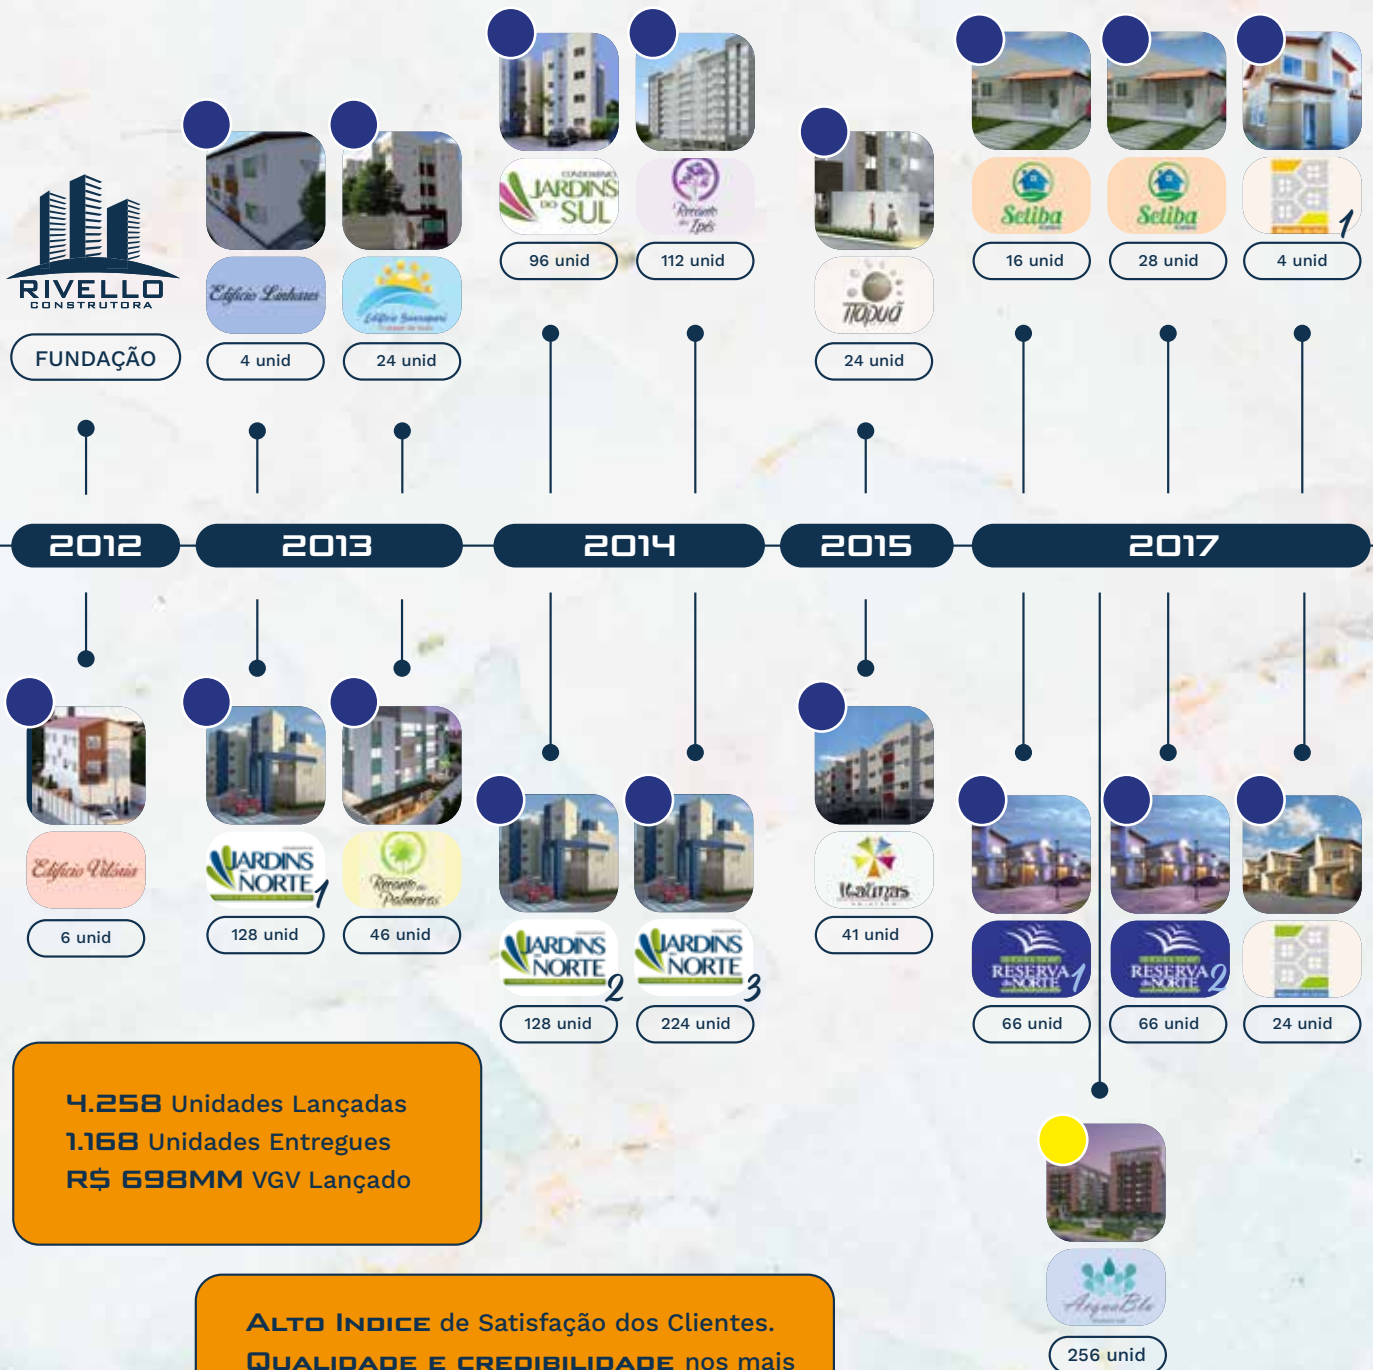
RIVELLO
CONSTRUTORA

FUNDAÇÃO

Edifício Linhares
4 unid

Edifício Guarapari
24 unid

CONDOMÍNIO JARDINS DO SUL
96 unid

Recanto dos Ipês
112 unid

Tiopuã
24 unid

Seliba
16 unid

Seliba
28 unid

1
4 unid

2012

2013

2014

2015

2017

Edifício Vitória
6 unid

JARDINS NORTE 1
128 unid

Recanto das Palmeiras
46 unid

JARDINS NORTE 2
128 unid

JARDINS NORTE 3
224 unid

Itatinas
41 unid

RESERVA NORTE 1
66 unid

RESERVA NORTE 2
66 unid

24 unid

AquaBelo
256 unid

4.258 Unidades Lançadas
1.168 Unidades Entregues
R$ 698MM VGV Lançado

Alto Indice de Satisfação dos Clientes.
Qualidade e credibilidade nos mais